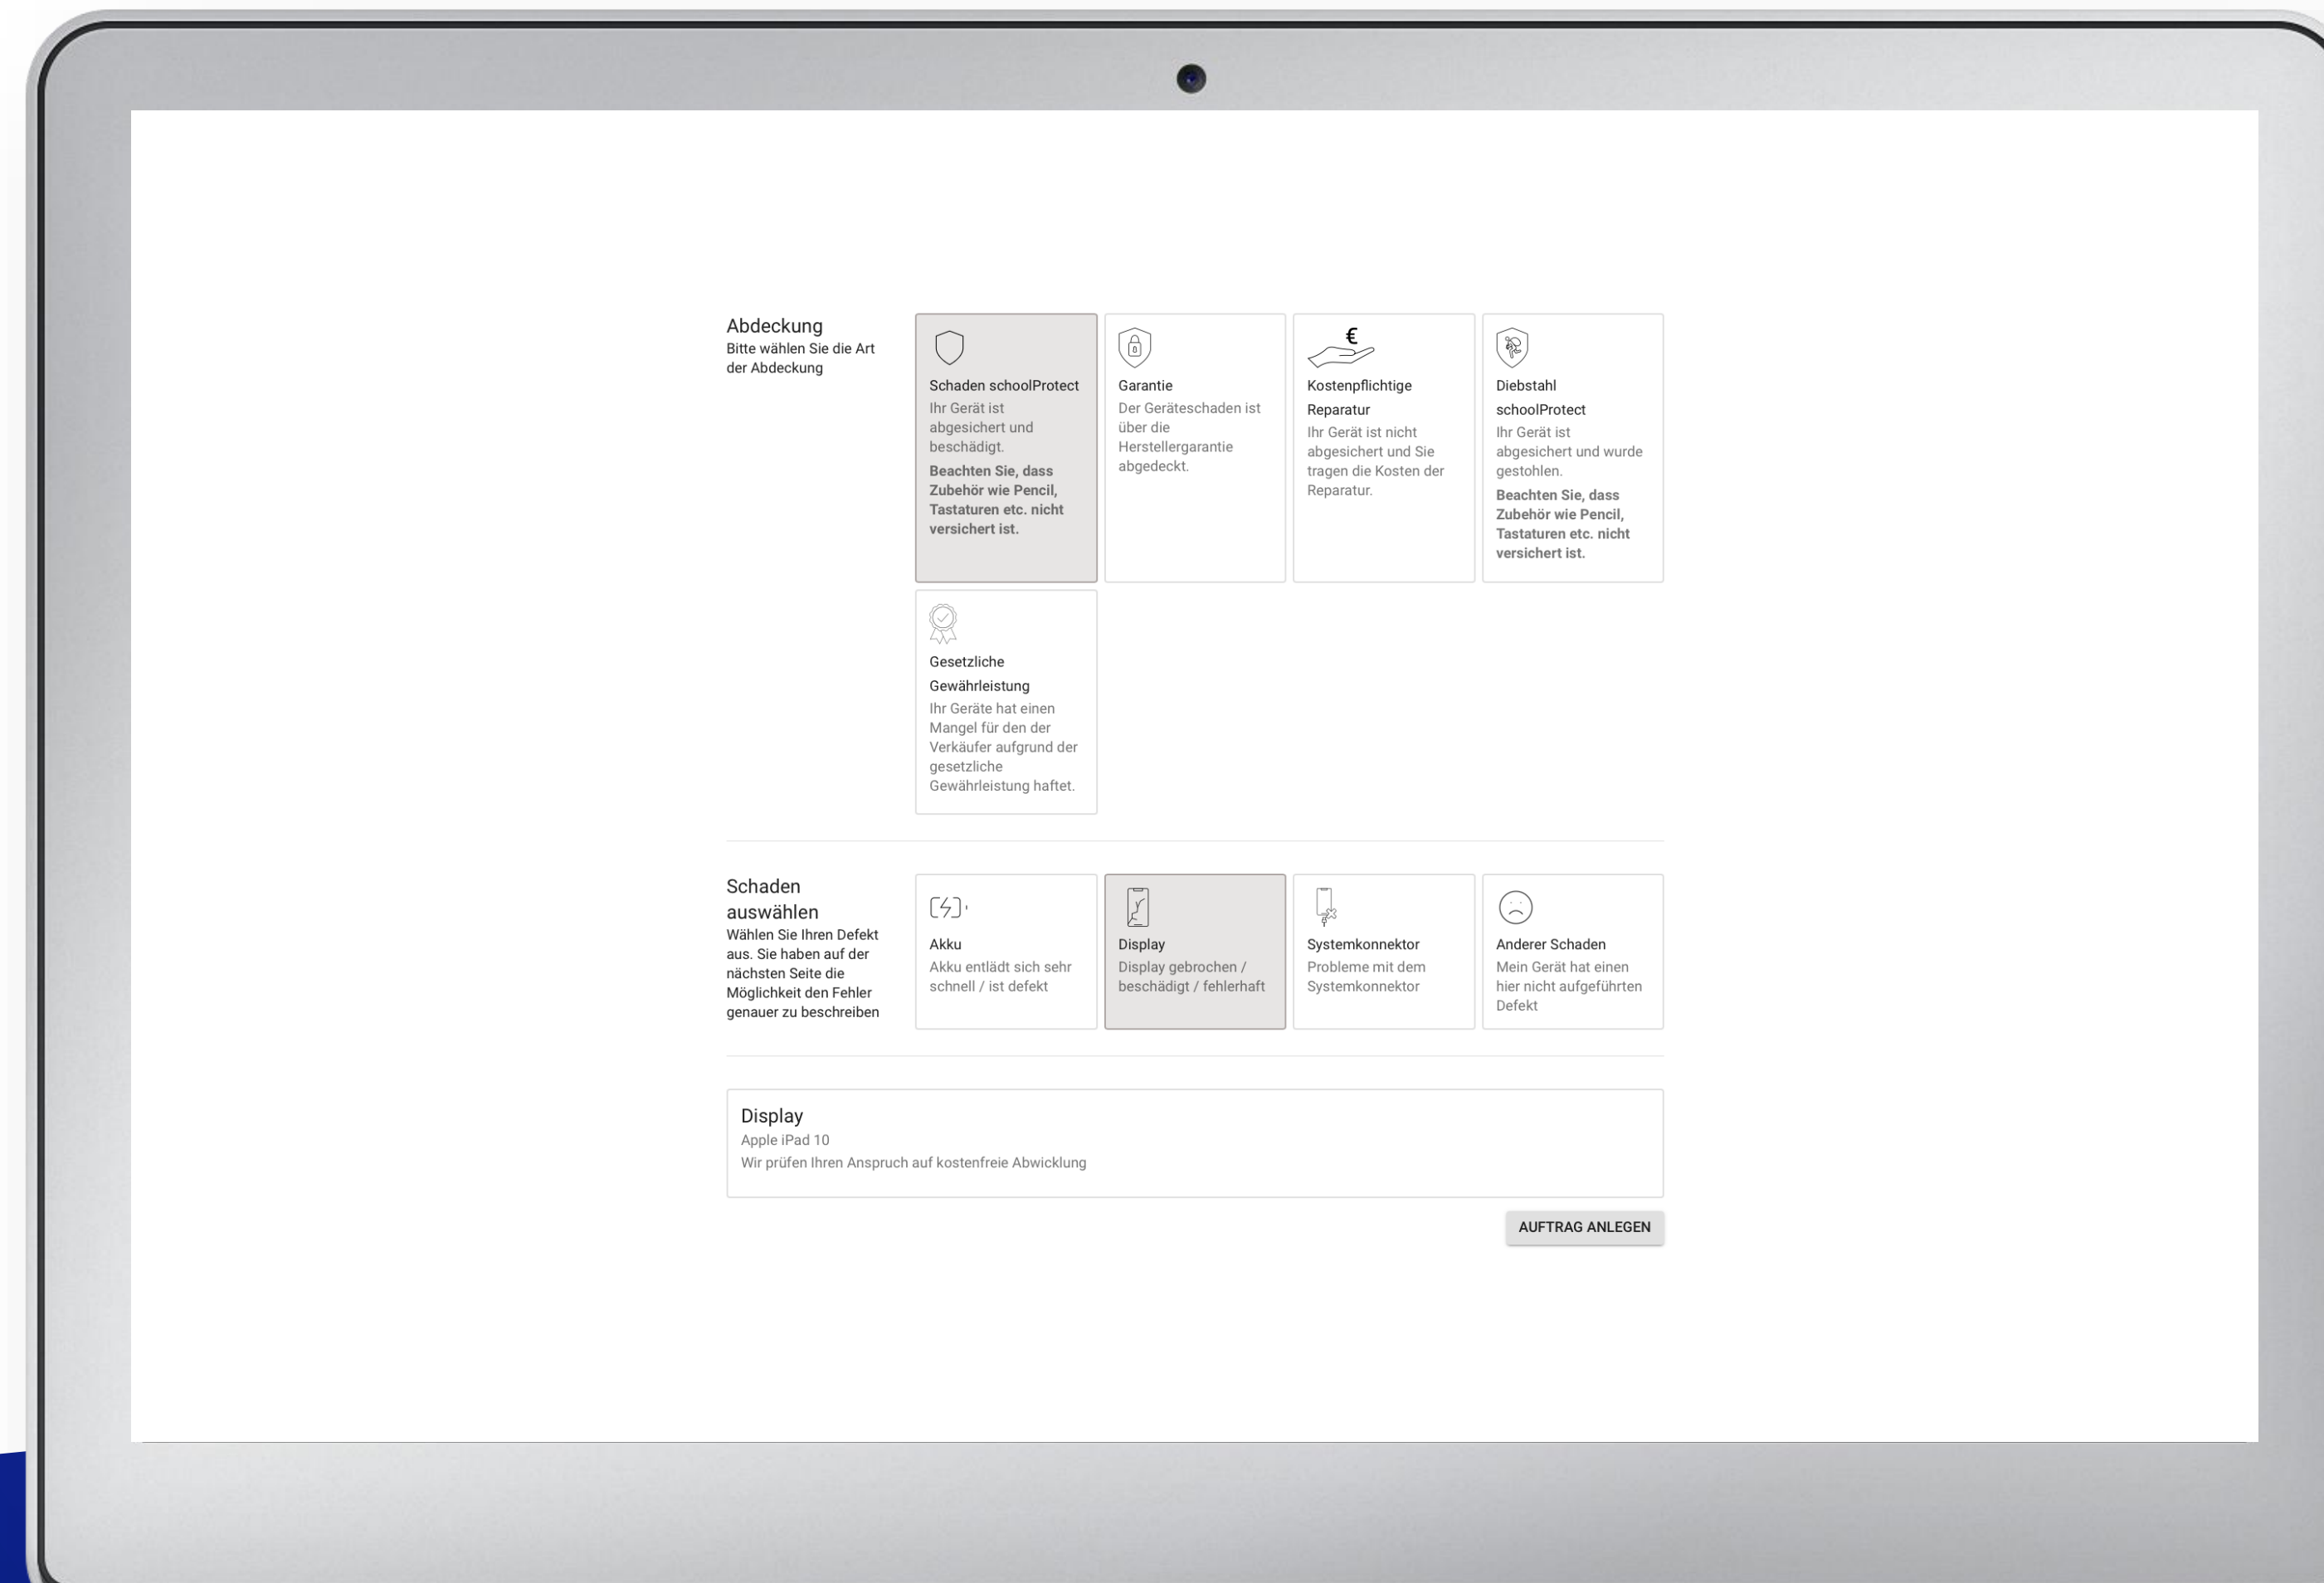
Abdeckung
Bitte wählen Sie die Art der Abdeckung

Schaden schoolProtect
Ihr Gerät ist abgesichert und beschädigt.
**Beachten Sie, dass Zubehör wie Pencil, Tastaturen etc. nicht versichert ist.**

Garantie
Der Geräteschaden ist über die Herstellergarantie abgedeckt.

€

Kostenpflichtige Reparatur
Ihr Gerät ist nicht abgesichert und Sie tragen die Kosten der Reparatur.

Diebstahl schoolProtect
Ihr Gerät ist abgesichert und wurde gestohlen.
**Beachten Sie, dass Zubehör wie Pencil, Tastaturen etc. nicht versichert ist.**

Gesetzliche Gewährleistung
Ihr Geräte hat einen Mangel für den der Verkäufer aufgrund der gesetzliche Gewährleistung haftet.

Schaden auswählen
Wählen Sie Ihren Defekt aus. Sie haben auf der nächsten Seite die Möglichkeit den Fehler genauer zu beschreiben

Akku
Akku entlädt sich sehr schnell / ist defekt

Display
Display gebrochen / beschädigt / fehlerhaft

Systemkonnektor
Probleme mit dem Systemkonnektor

Anderer Schaden
Mein Gerät hat einen hier nicht aufgeführten Defekt

Display
Apple iPad 10
Wir prüfen Ihren Anspruch auf kostenfreie Abwicklung

AUFTRAG ANLEGEN